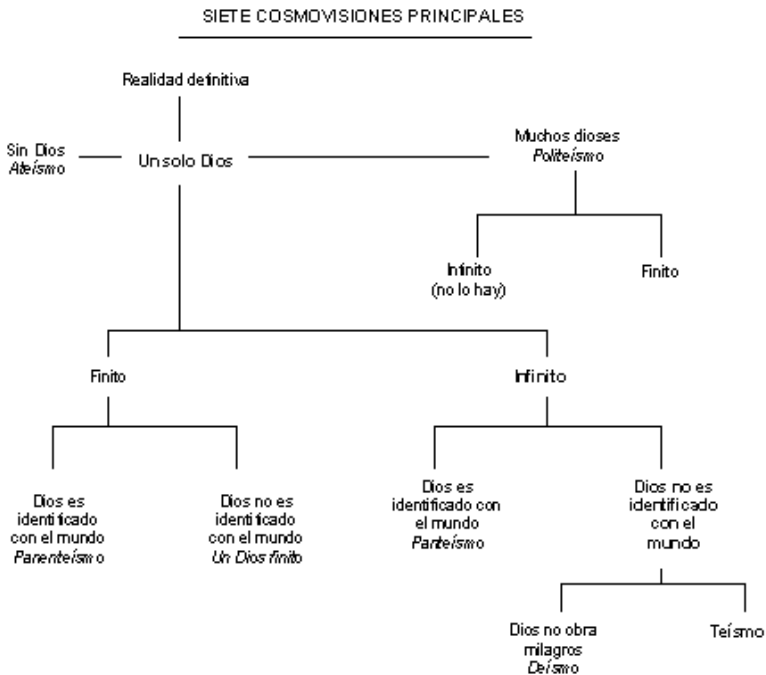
SIETE COSMOVISIONES PRINCIPALES

Realidad definitiva

Sin Dios
*Ateísmo*

Un solo Dios

Muchos dioses
*Politeísmo*

Infinito
(no lo hay)

Finito

Finito

Infinito

Dios es identificado con el mundo
*Parenteísmo*

Dios no es identificado con el mundo
*Un Dios finito*

Dios es identificado con el mundo
*Panteísmo*

Dios no es identificado con el mundo

Dios no obra milagros
*Deísmo*

Teísmo